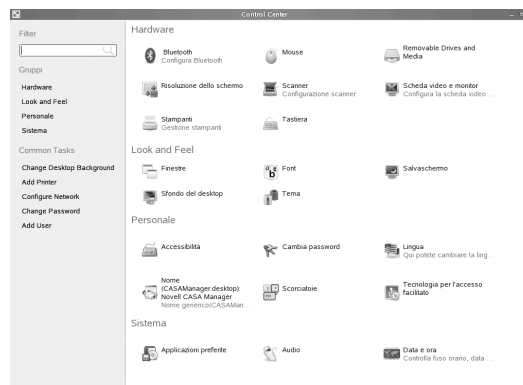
Control Center

Filter

Gruppi

Hardware
Look and Feel
Personale
Sistema

Common Tasks

Change Desktop Background
Add Printer
Configure Network
Change Password
Add User

Hardware

Bluetooth
Configura Bluetooth

Mouse

Removable Drives and Media

Risoluzione dello schermo

Scanner
Configurazione scanner

Scheda video e monitor
Configura la scheda video ...

Stampanti
Gestione stampanti

Tastiera

Look and Feel

Finestre

Font

Salvaschermo

Sfondo del desktop

Tema

Personale

Accessibilità

Cambia password

Lingua
Qui potete cambiare la ling...

Nome (CASAManager.desktop): Novell CASA Manager
Nome generico(CASAMan...

Scorciatoie

Tecnologia per l'accesso facilitato

Sistema

Applicazioni preferite

Audio

Data e ora
Controlla fuso orario, data ...